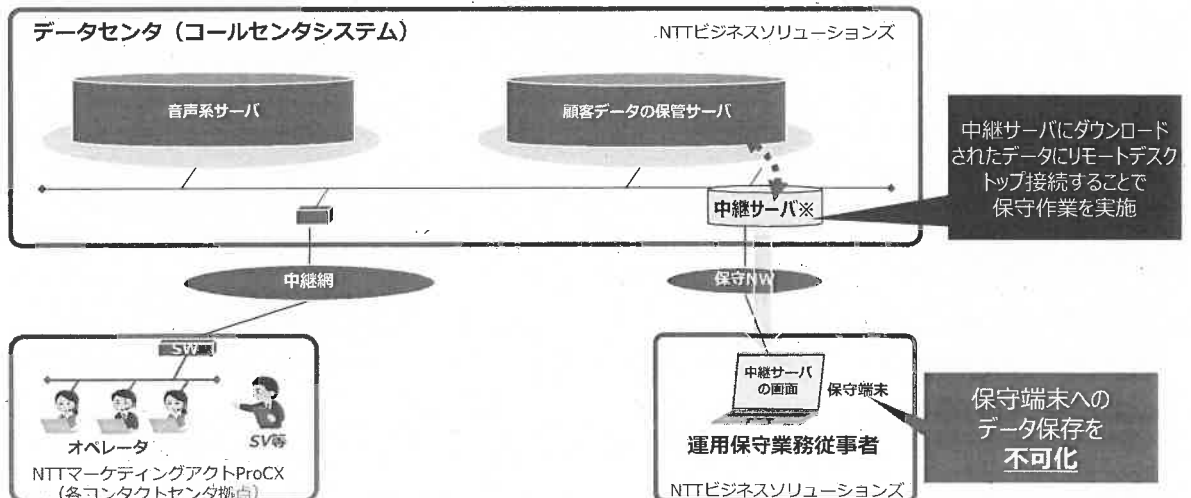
データセンタ（コールセンタシステム）

NTTビジネスソリューションズ

音声系サーバ

顧客データの保管サーバ

中継サーバにダウンロードされたデータにリモートデスクトップ接続することで保守作業を実施

中継サーバ※

中継網

保守NW

SW

オペレータ

SV等

NTTマーケティングアクトProCX
（各コンタクトセンタ拠点）

中継サーバの画面

保守端末

運用保守業務従事者

NTTビジネスソリューションズ

保守端末へのデータ保存を
不可化